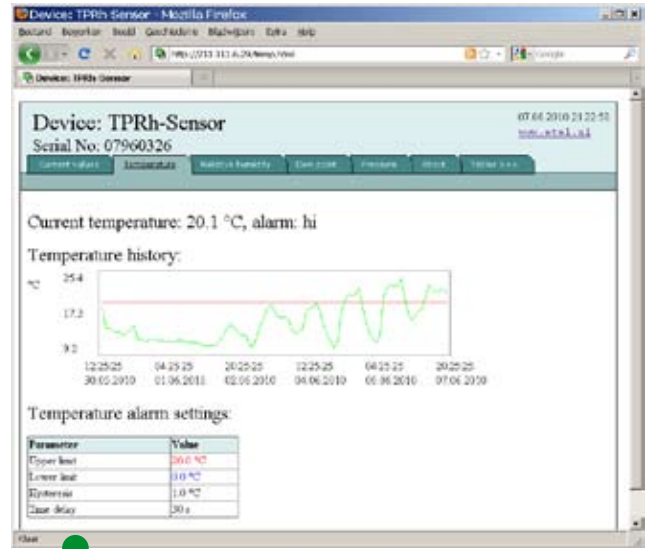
Device: TPRh Sensor - Mozilla Firefox

Bestand Bewerken Beeld Geschiedenis Bladwijzers Extra Help

http://213.313.6.29/temp.html

Google

Device: TPRh Sensor

Device: TPRh-Sensor

Serial No: 07960326

07.06.2010 21:22:51

www.etel.si

Current values | Temperature | Relative humidity | Dew point | Pressure | About | TSYEM 1-4-1

Current temperature: 20.1 °C, alarm: hi

Temperature history:

°C

25.4

17.3

9.2

12:25:25 30.05.2010

04:25:25 01.06.2010

20:25:25 02.06.2010

12:25:25 04.06.2010

04:25:25 06.06.2010

20:25:25 07.06.2010

Temperature alarm settings:

| Parameter | Value |
|---|---|
| Upper limit | 20.0 °C |
| Lower limit | 0.0 °C |
| Hysteresis | 1.0 °C |
| Time delay | 30 s |

Klaar